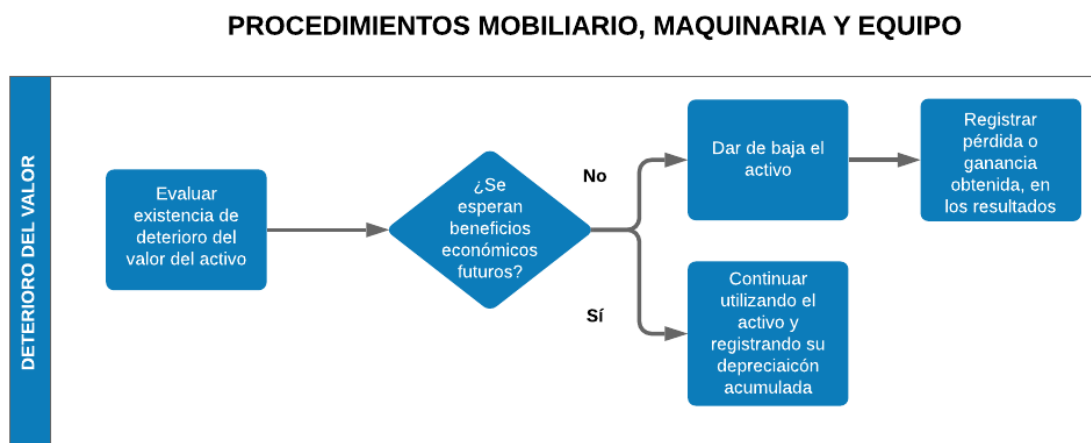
PROCEDIMIENTOS MOBILIARIO, MAQUINARIA Y EQUIPO

DETERIORO DEL VALOR

Evaluar existencia de deterioro del valor del activo

¿Se esperan beneficios económicos futuros?

No

Dar de baja el activo

Registrar pérdida o ganancia obtenida, en los resultados

Sí

Continuar utilizando el activo y registrando su depreciaicón acumulada